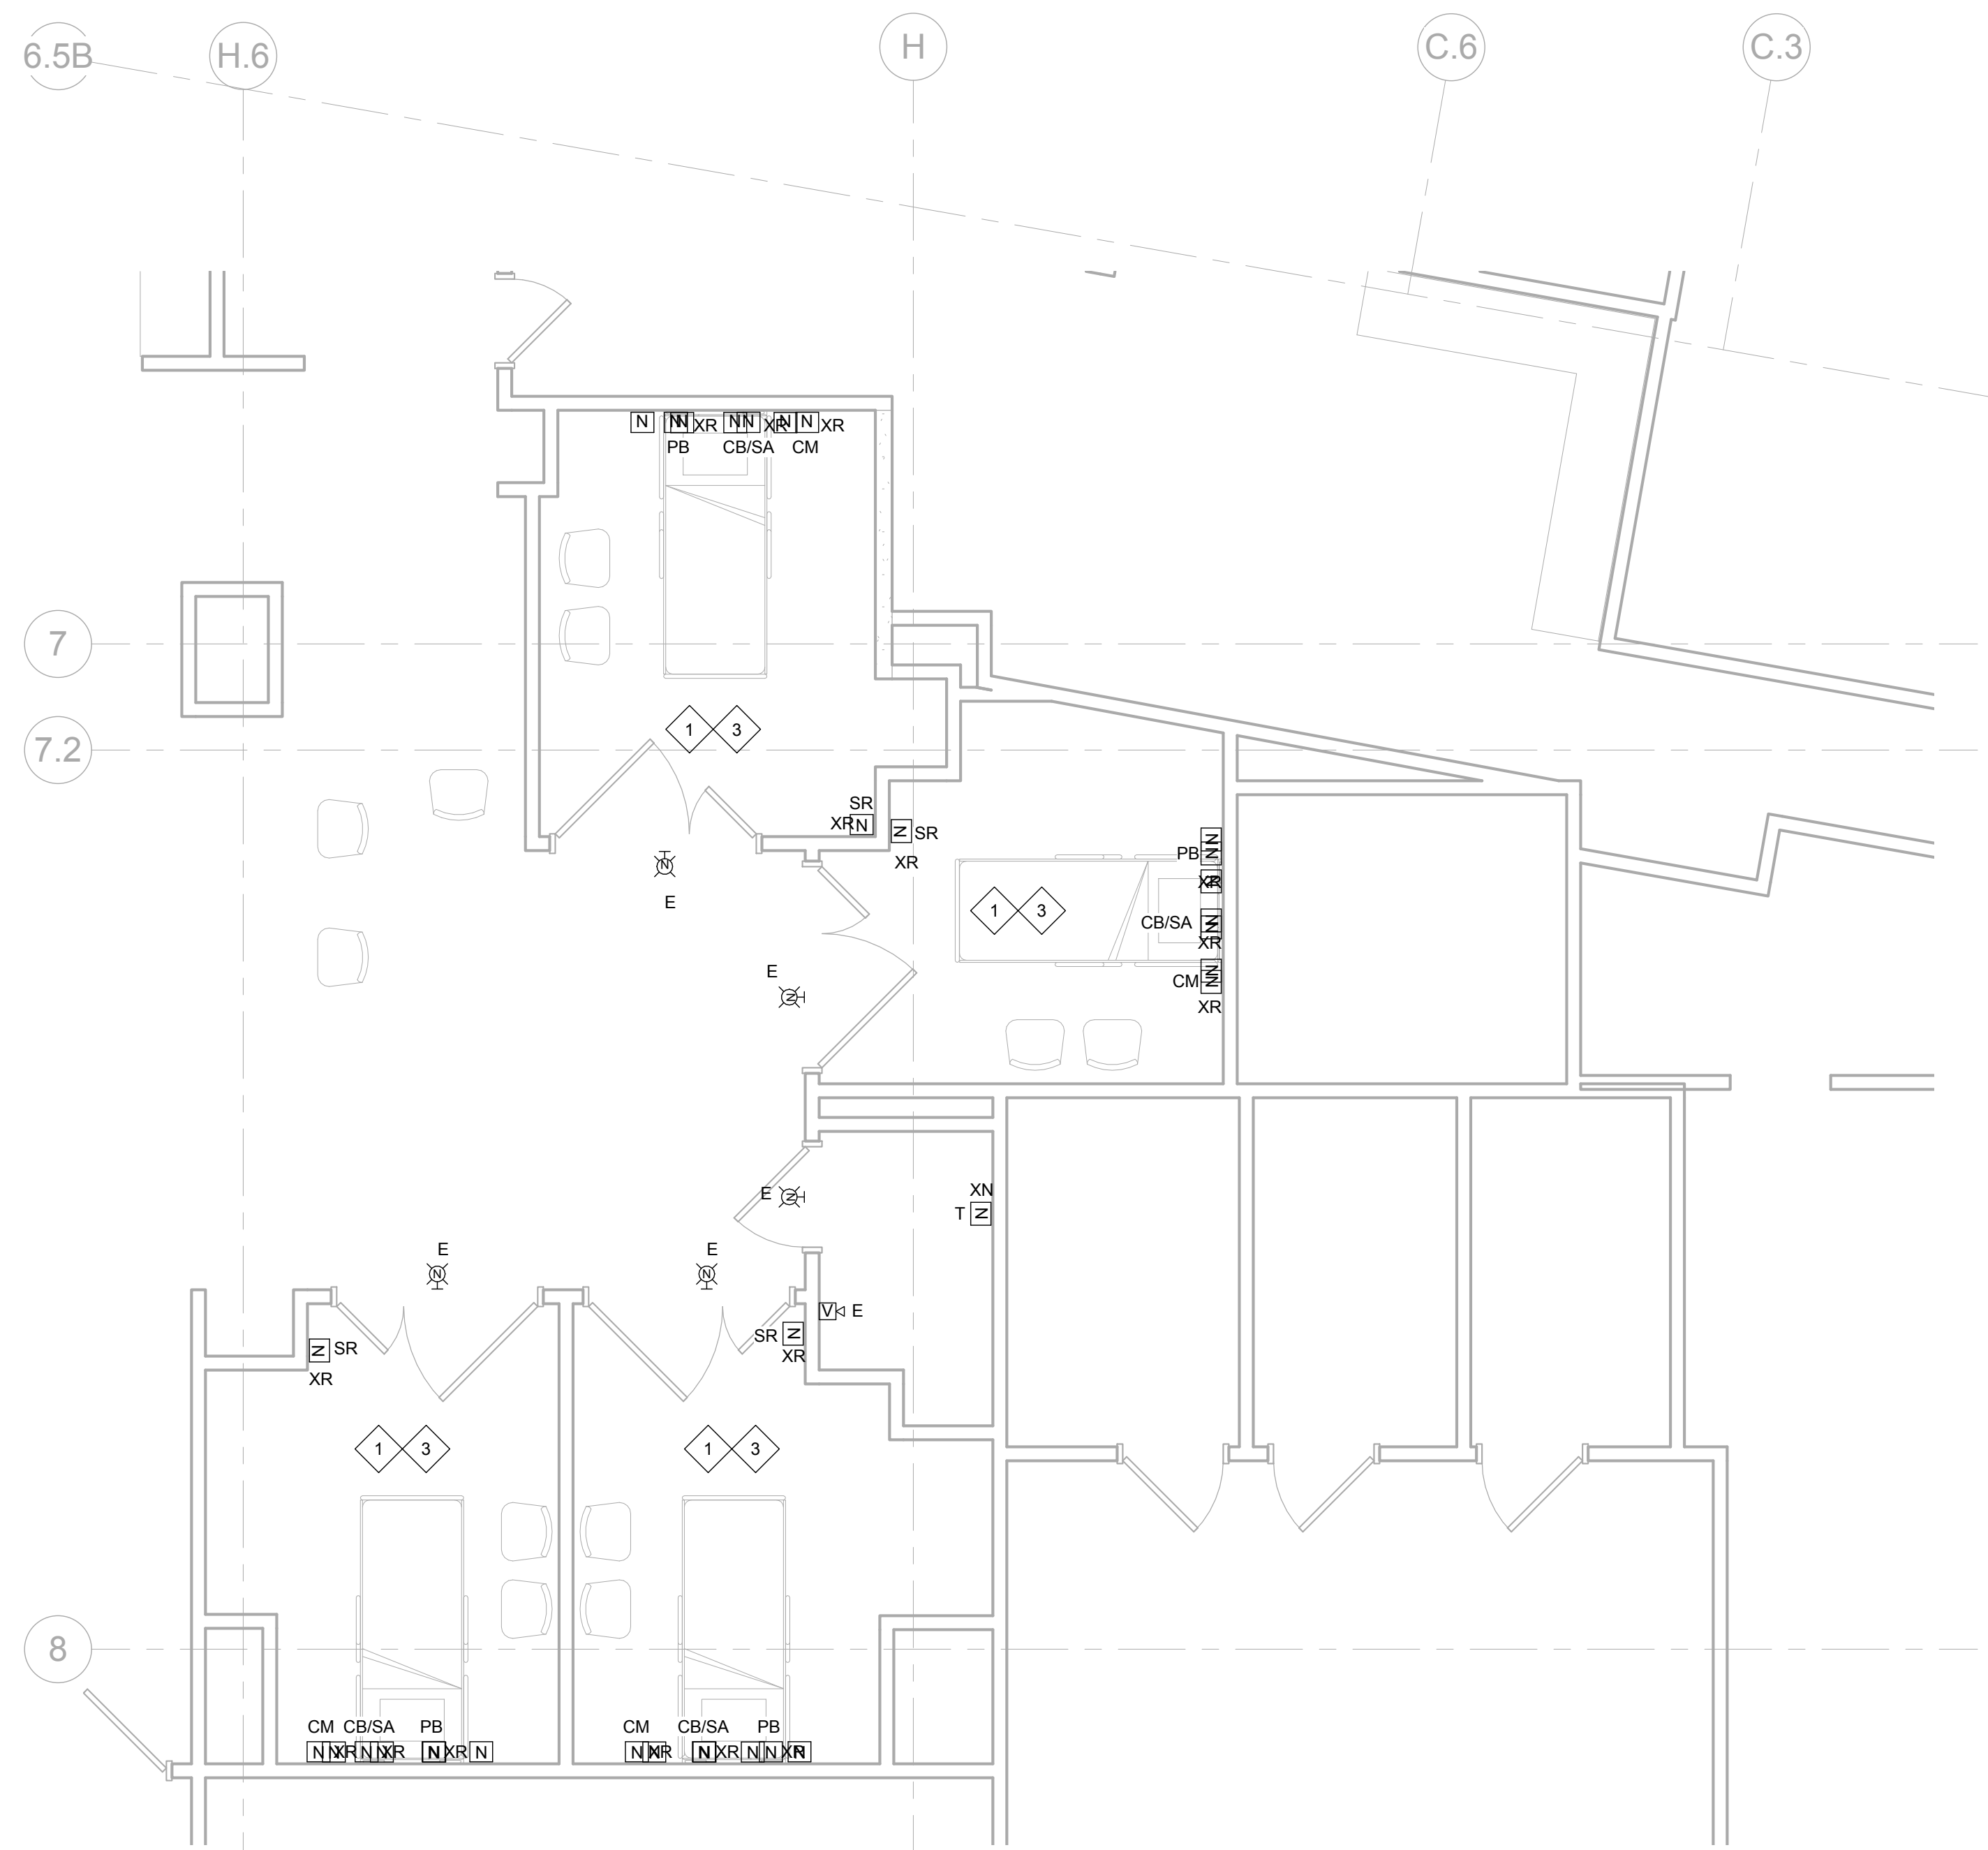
6.5B
H.6
H
C.6
C.3

7
7.2
8

N N XR N N XR N N XR
PB CB/SA CM

1 3

SR
XR N
N SR
XR

E

PB N
XR
1 3
CB/SA N
XR
CM N
XR

E

E

XN
T N

E
E

V E
SR N
XR

N SR
XR

1 3
1 3

CM CB/SA PB
N XR N XR N XR N

CM CB/SA PB
N XR N XR N N XR